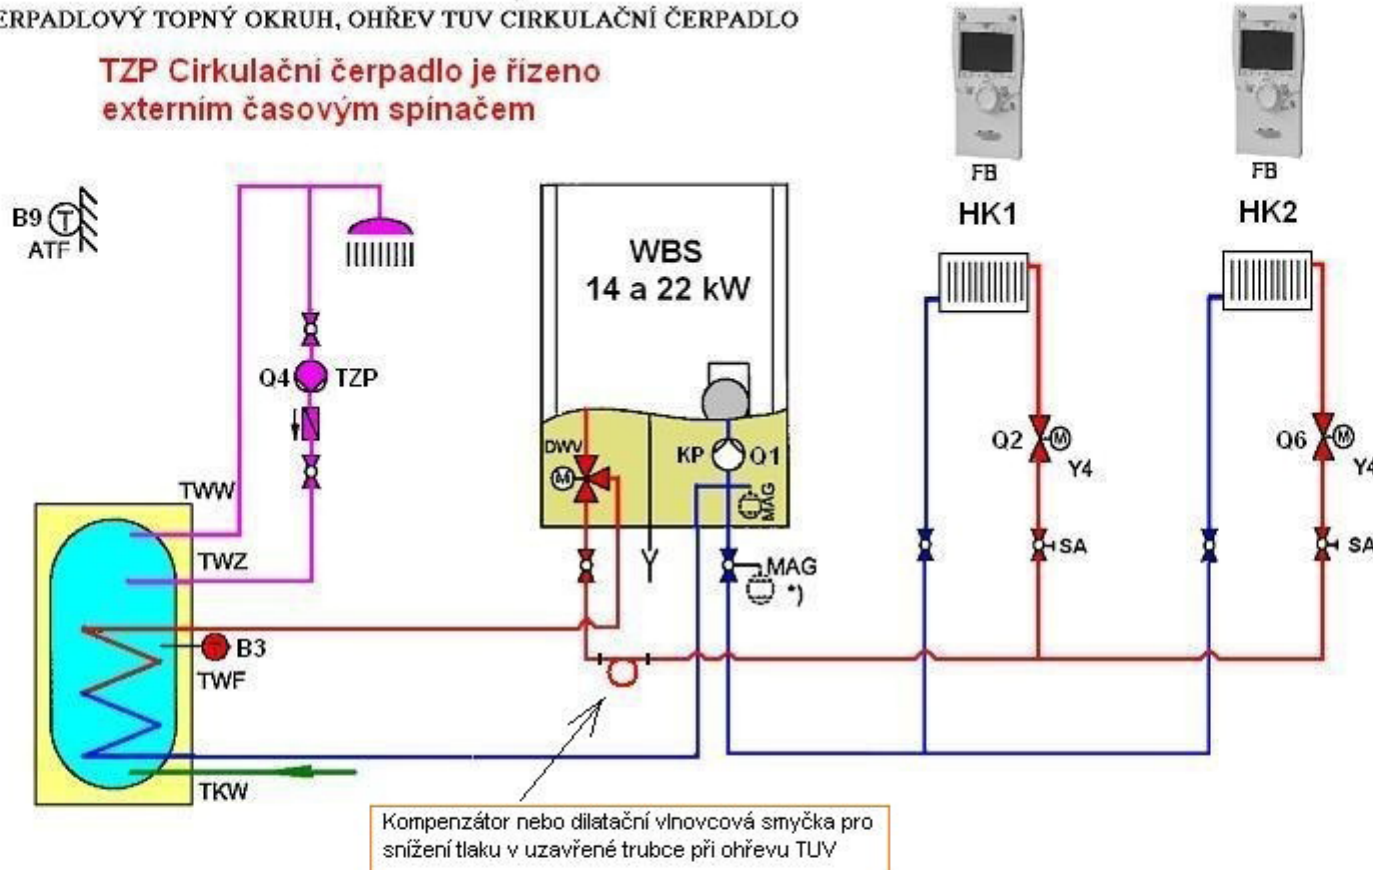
ERPADLOVÝ TOPNÝ OKRUH, OHŘEV TUV CIRKULAČNÍ ČERPADLO

TZP Cirkulační čerpadlo je řízeno externím časovým spínačem

B9 ATF

Q4 TZP

TWW

TWZ

B3

TWF

TKW

WBS
14 a 22 kW

DWV

KP Q1

MAG

MAG
*)

FB

HK1

Q2

Y4

SA

FB

HK2

Q6

Y4

SA

Kompenzátor nebo dilatační vlnovcová smyčka pro snížení tlaku v uzavřené trubce při ohřevu TUV